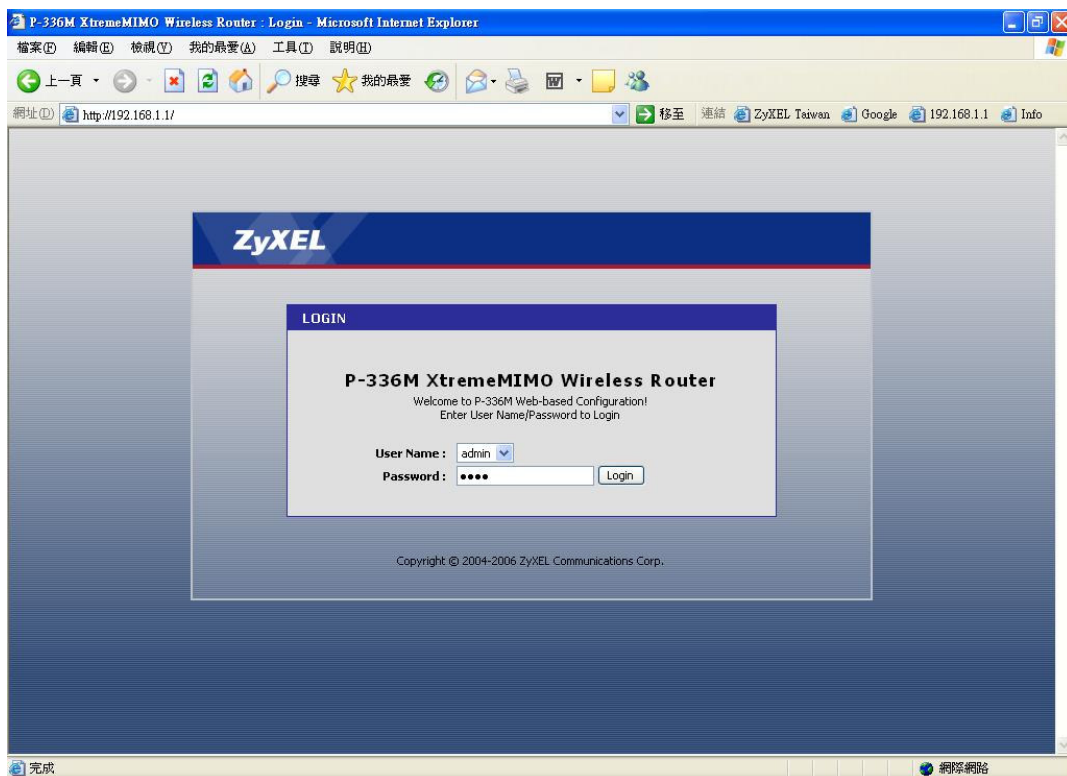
P-336M XtremeMIMO Wireless Router : Login - Microsoft Internet Explorer

檔案(F) 編輯(E) 檢視(V) 我的最愛(A) 工具(T) 說明(H)

上一頁 搜尋 我的最愛

網址(D) http://192.168.1.1/

移至 連結 ZyXEL Taiwan Google 192.168.1.1 Info

ZyXEL

LOGIN

P-336M XtremeMIMO Wireless Router

Welcome to P-336M Web-based Configuration!
Enter User Name/Password to Login

User Name : admin
Password : ●●●● Login

Copyright © 2004-2006 ZyXEL Communications Corp.

完成

網際網路